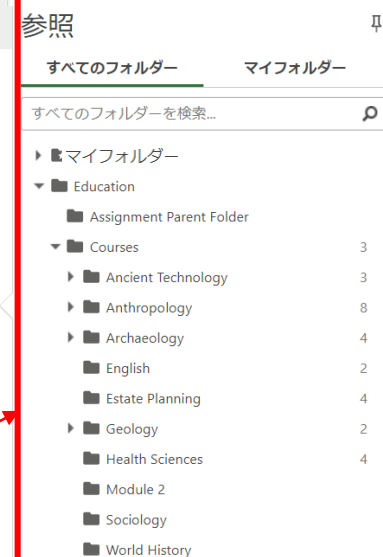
参照

すべてのフォルダー　マイフォルダー

すべてのフォルダーを検索...

マイフォルダー
Education
Assignment Parent Folder
Courses 3
Ancient Technology 3
Anthropology 8
Archaeology 4
English 2
Estate Planning 4
Geology 2
Health Sciences 4
Module 2
Sociology
World History